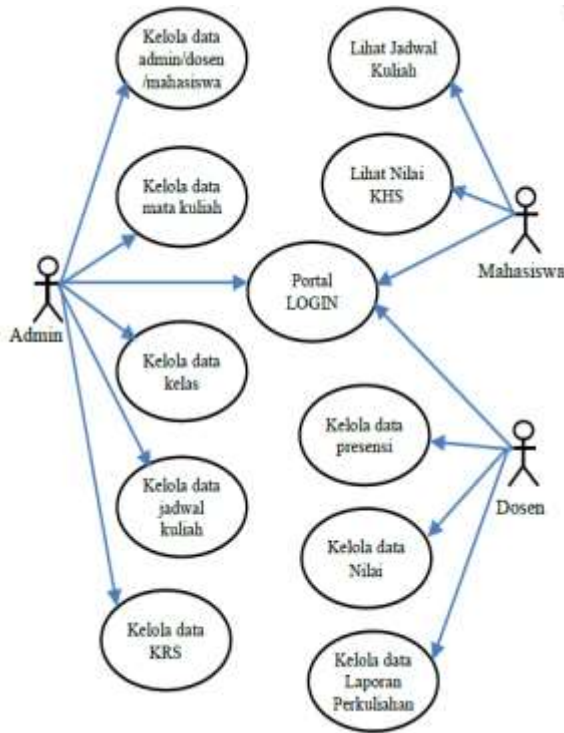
Kelola data admin/dosen /mahasiswa

Lihat Jadwal Kuliah

Kelola data mata kuliah

Lihat Nilai KHS

Admin

Portal LOGIN

Mahasiswa

Kelola data kelas

Kelola data presensi

Kelola data jadwal kuliah

Dosen

Kelola data Nilai

Kelola data KRS

Kelola data Laporan Perkuliahan